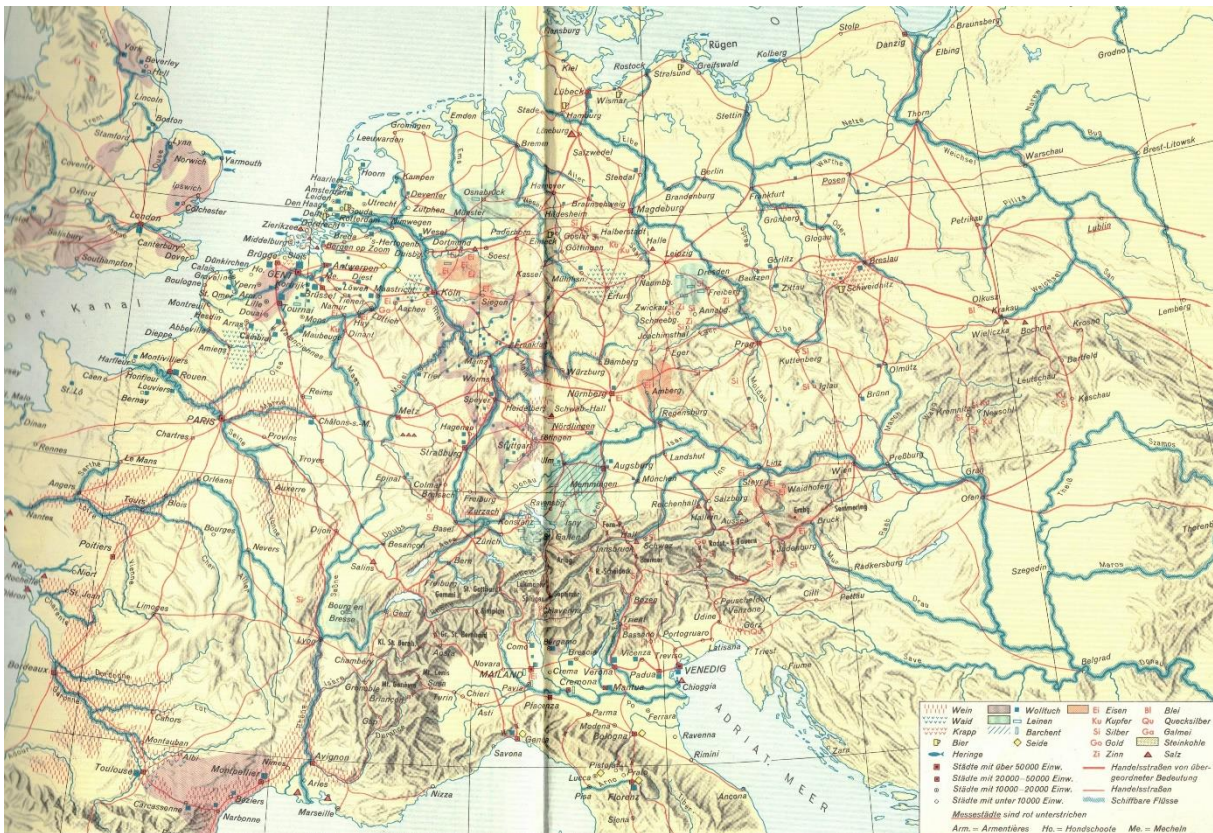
York
Beverley
Hull
Lincoln
Boston
Stamford
Lynn
Norwich
Yarmouth
Coventry
Ipswich
Oxford
London
Colchester
Salisbury
Canterbury
Dover
Southampton
Der Kanal
Boulogne
Calais
Gravelines
Dünkirchen
Ypern
St. Omer
Lille
Douai
Arras
Montreuil
Hesdin
Abbeville
Amiens
Dieppe
Harfleur
Montivilliers
Honfleur
Rouen
Louviers
Bernay
Caen
St. Lô
St. Malo
Dinan
Rennes
Le Mans
Angers
Tours
Blois
Orléans
Nantes
Poitiers
Bourges
Nevers
Niort
Rochelle
St. Jean
Limoges
Bordeaux
Cahors
Montauban
Toulouse
Albi
Montpellier
Nîmes
Carcassonne
Béziers
Narbonne
Avignon
Arles
Marseille
Nizza
PARIS
Chartres
Provins
Troyes
Reims
Châlons-s.-M.
Cambrai
Maubeuge
Dinant
Huy
Namur
Tournai
Brügge
GENT
Antwerpen
Brüssel
Löwen
Maastricht
Aachen
Middelburg
Zierikzee
Dordrecht
Rotterdam
Den Haag
Leiden
Amsterdam
Haarlem
Hoorn
Kampen
Deventer
Zutphen
Utrecht
Nimwegen
Bergen op Zoom
s-Hertogenbosch
Breda
Leeuwarden
Groningen
Emden
Bremen
Osnabrück
Münster
Wesel
Dortmund
Duisburg
Soest
Paderborn
Köln
Siegen
Kassel
Mainz
Worms
Speyer
Trier
Metz
Hagenau
Straßburg
Colmar
Breisach
Epinal
Dijon
Besançon
Basel
Freiburg
Zurzach
Konstanz
Zürich
Bern
Salins
Genf
Bourg en Bresse
Lyon
Chambéry
Grenoble
Briançon
Turin
Asti
Chieri
Novara
MAILAND
Pavia
Como
Bergamo
Brescia
Cremona
Verona
Vicenza
Padua
Treviso
VENEDIG
Chioggia
Mantua
Piacenza
Parma
Modena
Bologna
Ferrara
Ravenna
Rimini
Genua
Savona
Lucca
Pisa
Prato
Florenz
Pistoia
Siena
Ancona
ADRIAT. MEER
Stade
Hamburg
Lübeck
Wismar
Rostock
Stralsund
Greifswald
Rügen
Kiel
Lüneburg
Salzwedel
Stendal
Hannover
Hildesheim
Braunschweig
Magdeburg
Halberstadt
Goslar
Göttingen
Einbeck
Mühlhausen
Erfurt
Naumburg
Halle
Leipzig
Zwickau
Schneeberg
Annaberg
Joachimsthal
Freiberg
Dresden
Bautzen
Görlitz
Zittau
Eger
Bamberg
Würzburg
Nürnberg
Amberg
Regensburg
Schwäb.-Hall
Heidelberg
Nördlingen
Stuttgart
Ulm
Memmingen
Augsburg
München
Landshut
Ravensburg
Isny
St. Gallen
Innsbruck
Hall
Schwaz
Bozen
Trient
Bassano
Udine
Portogruaro
Venzone
Salzburg
Reichenhall
Hallein
Aussee
Linz
Steyr
Waidhofen
Wien
Preßburg
Brünn
Olmütz
Iglau
Kuttenberg
Prag
Leoben
Bruck
Judenburg
Graz
Radkersburg
Pettau
Cilli
Triest
Fiume
Ofen
Szegedin
Belgrad
Berlin
Brandenburg
Frankfurt
Stettin
Kolberg
Stolp
Danzig
Elbing
Braunsberg
Grodno
Thorn
Posen
Warschau
Brest-Litowsk
Breslau
Schweidnitz
Glogau
Grünberg
Petrikau
Lublin
Krakau
Olkusz
Wieliczka
Bochnia
Krosno
Bartfeld
Leutschau
Kaschau
Kremnitz
Neusohl
Lemberg
Szamos
Maros
Theiß
Donau
Drau
Save
Weichsel
Oder
Elbe
Rhein
Seine
Loire
Rhône
Ems
Weser
Aller
Warthe
Netze
Pilica
Bug
Isar
Inn
Mur
Maas
Mosel
Marne
Saône
Po
Etsch
Plattensee
Semmering
Wein
Waid
Krapp
Bier
Heringe
Wolltuch
Leinen
Barchent
Seide
Ei Eisen
Ku Kupfer
Si Silber
Go Gold
Zi Zinn
Bl Blei
Qu Quecksilber
Ga Galmei
Steinkohle
Salz
Städte mit über 50000 Einw.
Städte mit 20000 - 50000 Einw.
Städte mit 10000 - 20000 Einw.
Städte mit unter 10000 Einw.
Handelsstraßen von übergeordneter Bedeutung
Handelsstraßen
Schiffbare Flüsse
Messestädte sind rot unterstrichen
Arm. = Armentières Ho. = Hondschoote Me. = Mecheln